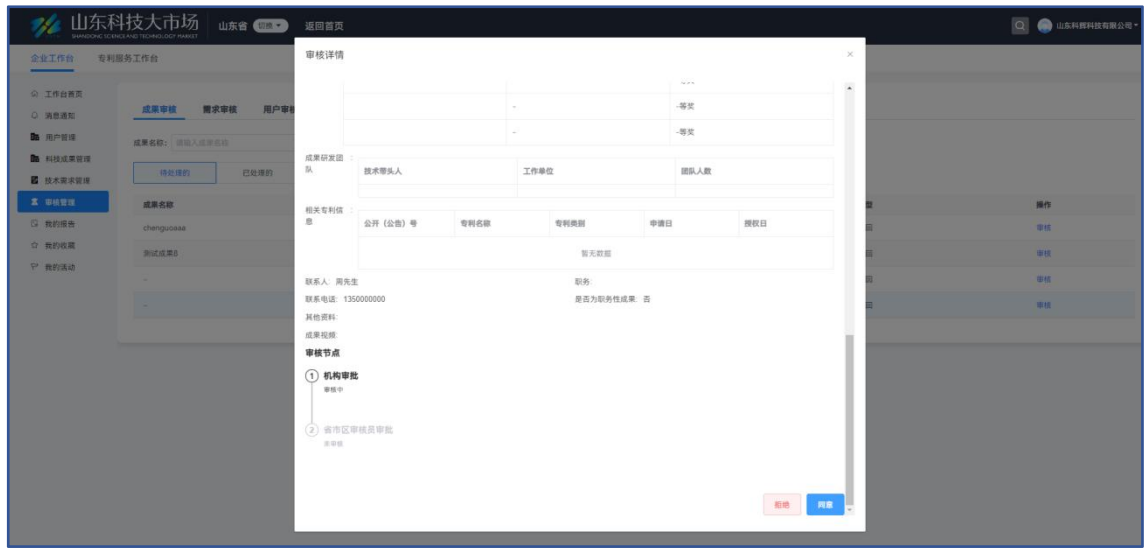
山东科技大市场 SHANDONG SCIENCE AND TECHNOLOGY MARKET 山东省 切换 返回首页 山东科技有限公司

企业工作台 专利服务工作台

工作台首页
消息通知
用户管理
科技成果管理
技术需求管理
审核管理
我的报告
我的收藏
我的活动

成果审核 需求审核 用户审核

成果名称: 请输入成果名称

待处理的 已处理的

| 成果名称 | 操作 |
|---|---|
| chengguoaaa | 审核 |
| 测试成果8 | 审核 |
| - | 审核 |
| - | 审核 |

审核详情

| | - | -等奖 |
|---|---|---|
| | - | -等奖 |

成果研发团队

| 技术带头人 | 工作单位 | 团队人数 |
|---|---|---|

相关专利信息

| 公开（公告）号 | 专利名称 | 专利类别 | 申请日 | 授权日 |
|---|---|---|---|---|
| 暂无数据 | | | | |

联系人: 周先生
职务:
联系电话: 1350000000
是否为职务性成果: 否
其他资料:
成果视频:

审核节点

1 机构审批
审核中

2 省市区审核员审批
未审核

拒绝 同意